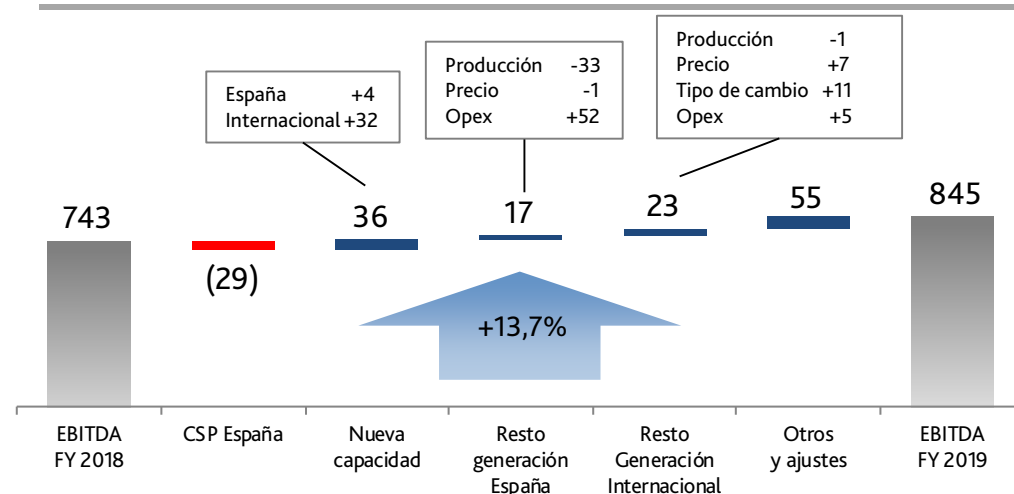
España +4
Internacional +32

Producción -33
Precio -1
Opex +52

Producción -1
Precio +7
Tipo de cambio +11
Opex +5

743

(29)

36

17

23

55

845

+13,7%

EBITDA FY 2018

CSP España

Nueva capacidad

Resto generación España

Resto Generación Internacional

Otros y ajustes

EBITDA FY 2019